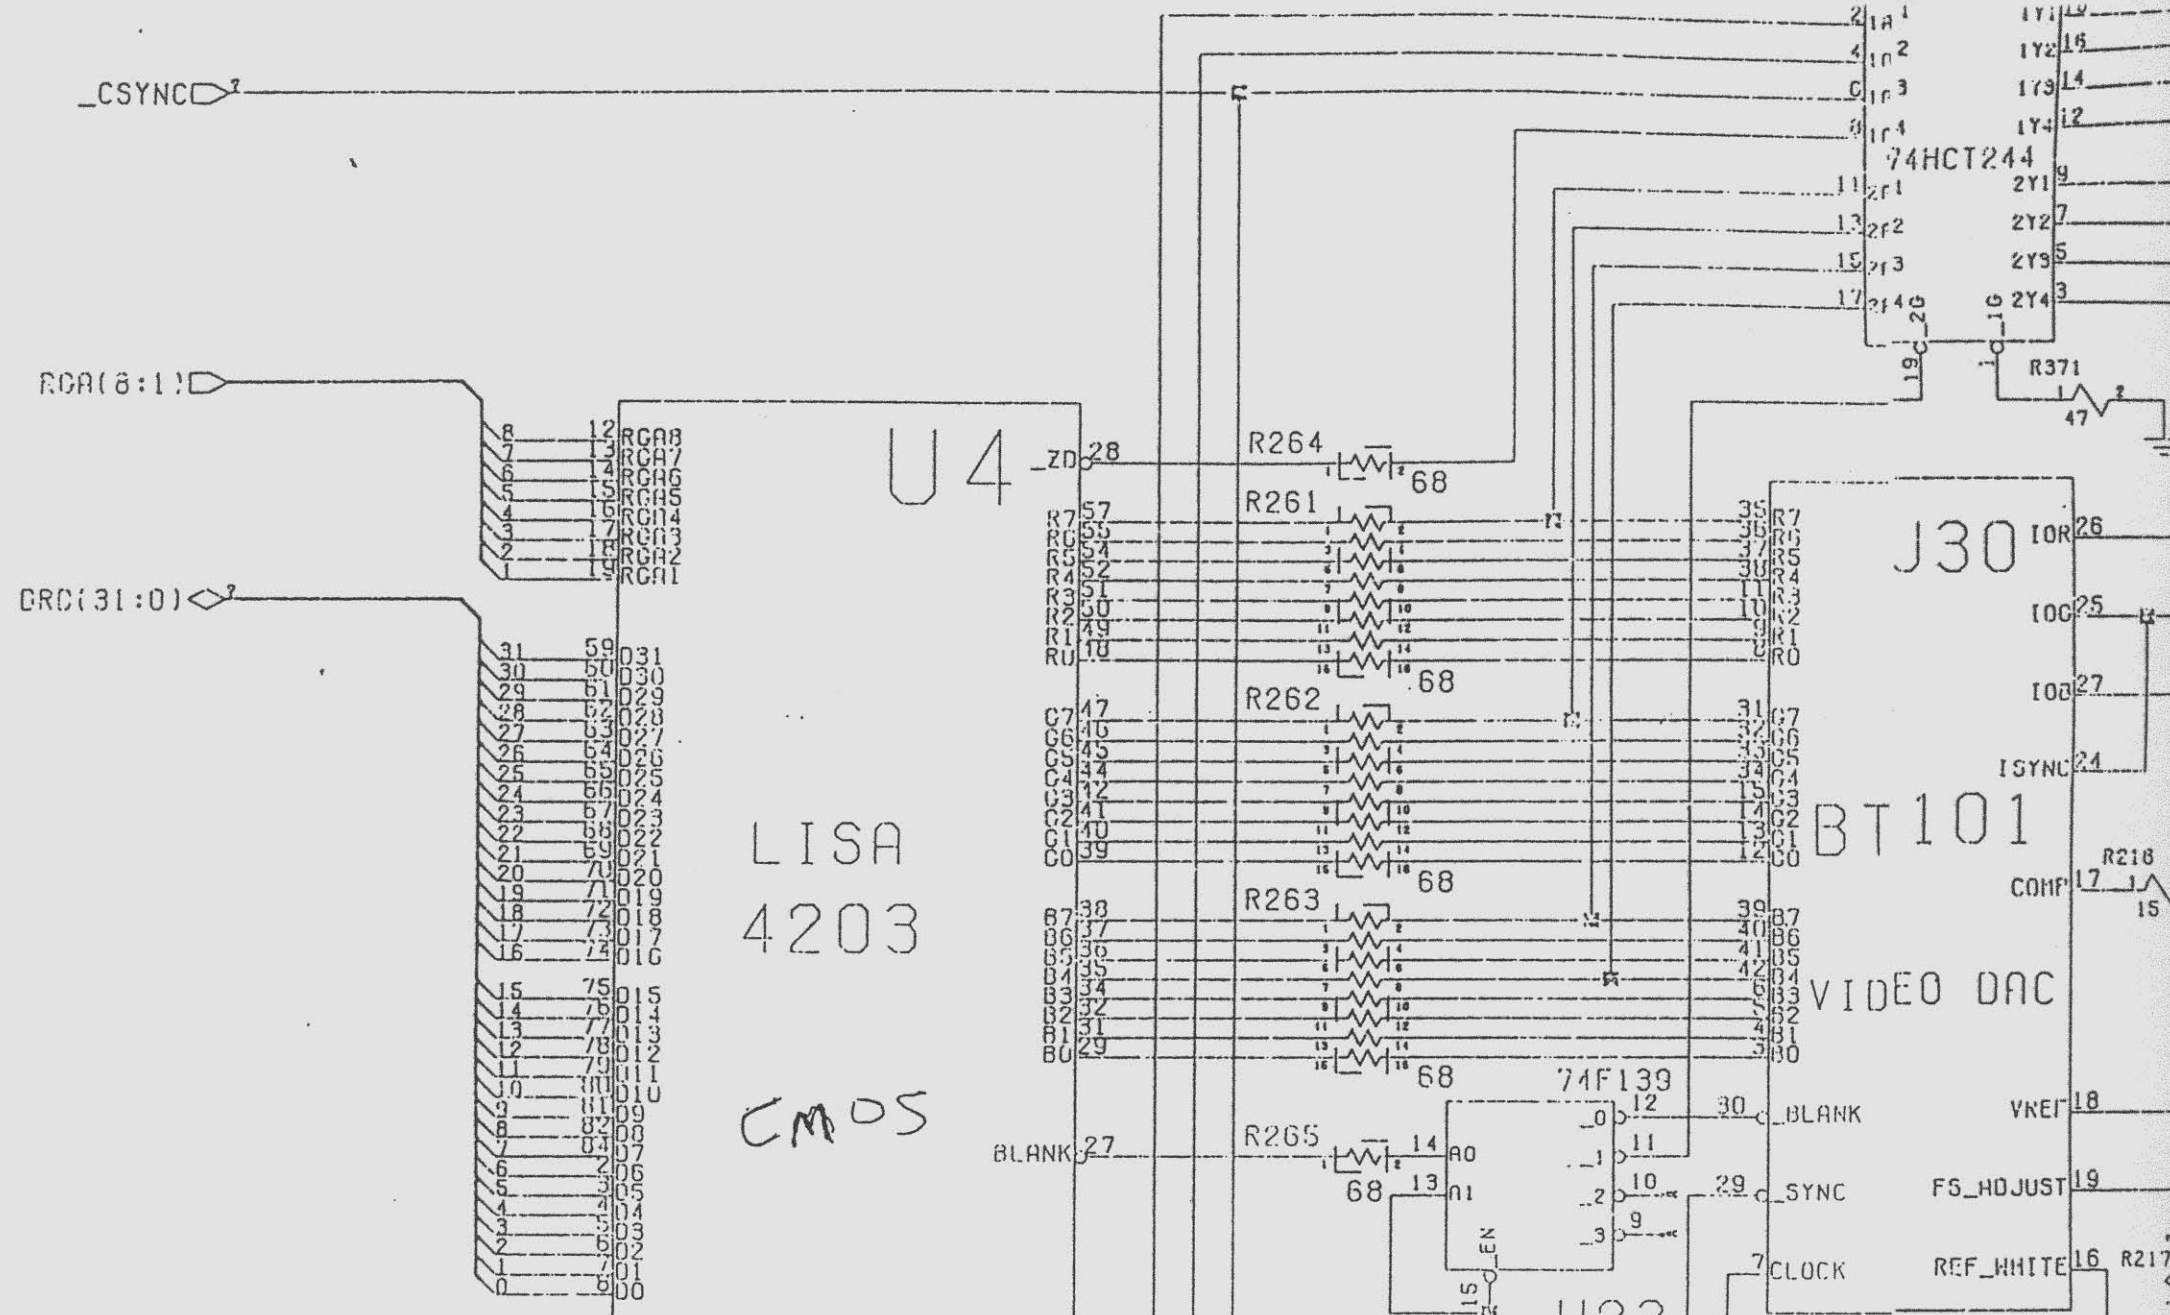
_CSYNC
RGA(8:1)
GRD(31:0)

74HCT244
2 1A1 1Y1
4 1A2 1Y2 16
6 1A3 1Y3 14
8 1A4 1Y4 12
11 2A1 2Y1 9
13 2A2 2Y2 7
15 2A3 2Y3 5
17 2A4 2Y4 3
19 _2G
1 _1G
R371
47

U4
LISA
4203
CMOS

8 12 RGA8
7 13 RGA7
6 14 RGA6
5 15 RGA5
4 16 RGA4
3 17 RGA3
2 18 RGA2
1 19 RGA1

31 59 D31
30 60 D30
29 61 D29
28 62 D28
27 63 D27
26 64 D26
25 65 D25
24 66 D24
23 67 D23
22 68 D22
21 69 D21
20 70 D20
19 71 D19
18 72 D18
17 73 D17
16 74 D16
15 75 D15
14 76 D14
13 77 D13
12 78 D12
11 79 D11
10 80 D10
9 81 D9
8 82 D8
7 84 D7
6 2 D6
5 3 D5
4 4 D4
3 5 D3
2 6 D2
1 7 D1
0 8 D0

_ZD 28
R7 57
R6 55
R5 54
R4 52
R3 51
R2 50
R1 49
R0 18
G7 47
G6 46
G5 45
G4 44
G3 42
G2 41
G1 40
G0 39
B7 38
B6 37
B5 36
B4 35
B3 34
B2 32
B1 31
B0 29
BLANK 27

R264 68
R261 68
R262 68
R263 68
R265 68

74F139
14 A0
13 A1
15 _EN
_0 12
_1 11
_2 10
_3 9

J30
BT101
VIDEO DAC
35 R7
36 R6
37 R5
38 R4
11 R3
10 R2
9 R1
8 R0
31 G7
32 G6
33 G5
34 G4
15 G3
14 G2
13 G1
12 G0
39 B7
40 B6
41 B5
42 B4
6 B3
5 B2
4 B1
3 B0
30 _BLANK
29 _SYNC
7 CLOCK
IOR 26
IOG 25
IOB 27
ISYNC 24
COMP 17
R216
15
VREF 18
FS_ADJUST 19
REF_WHITE 16
R217
U92